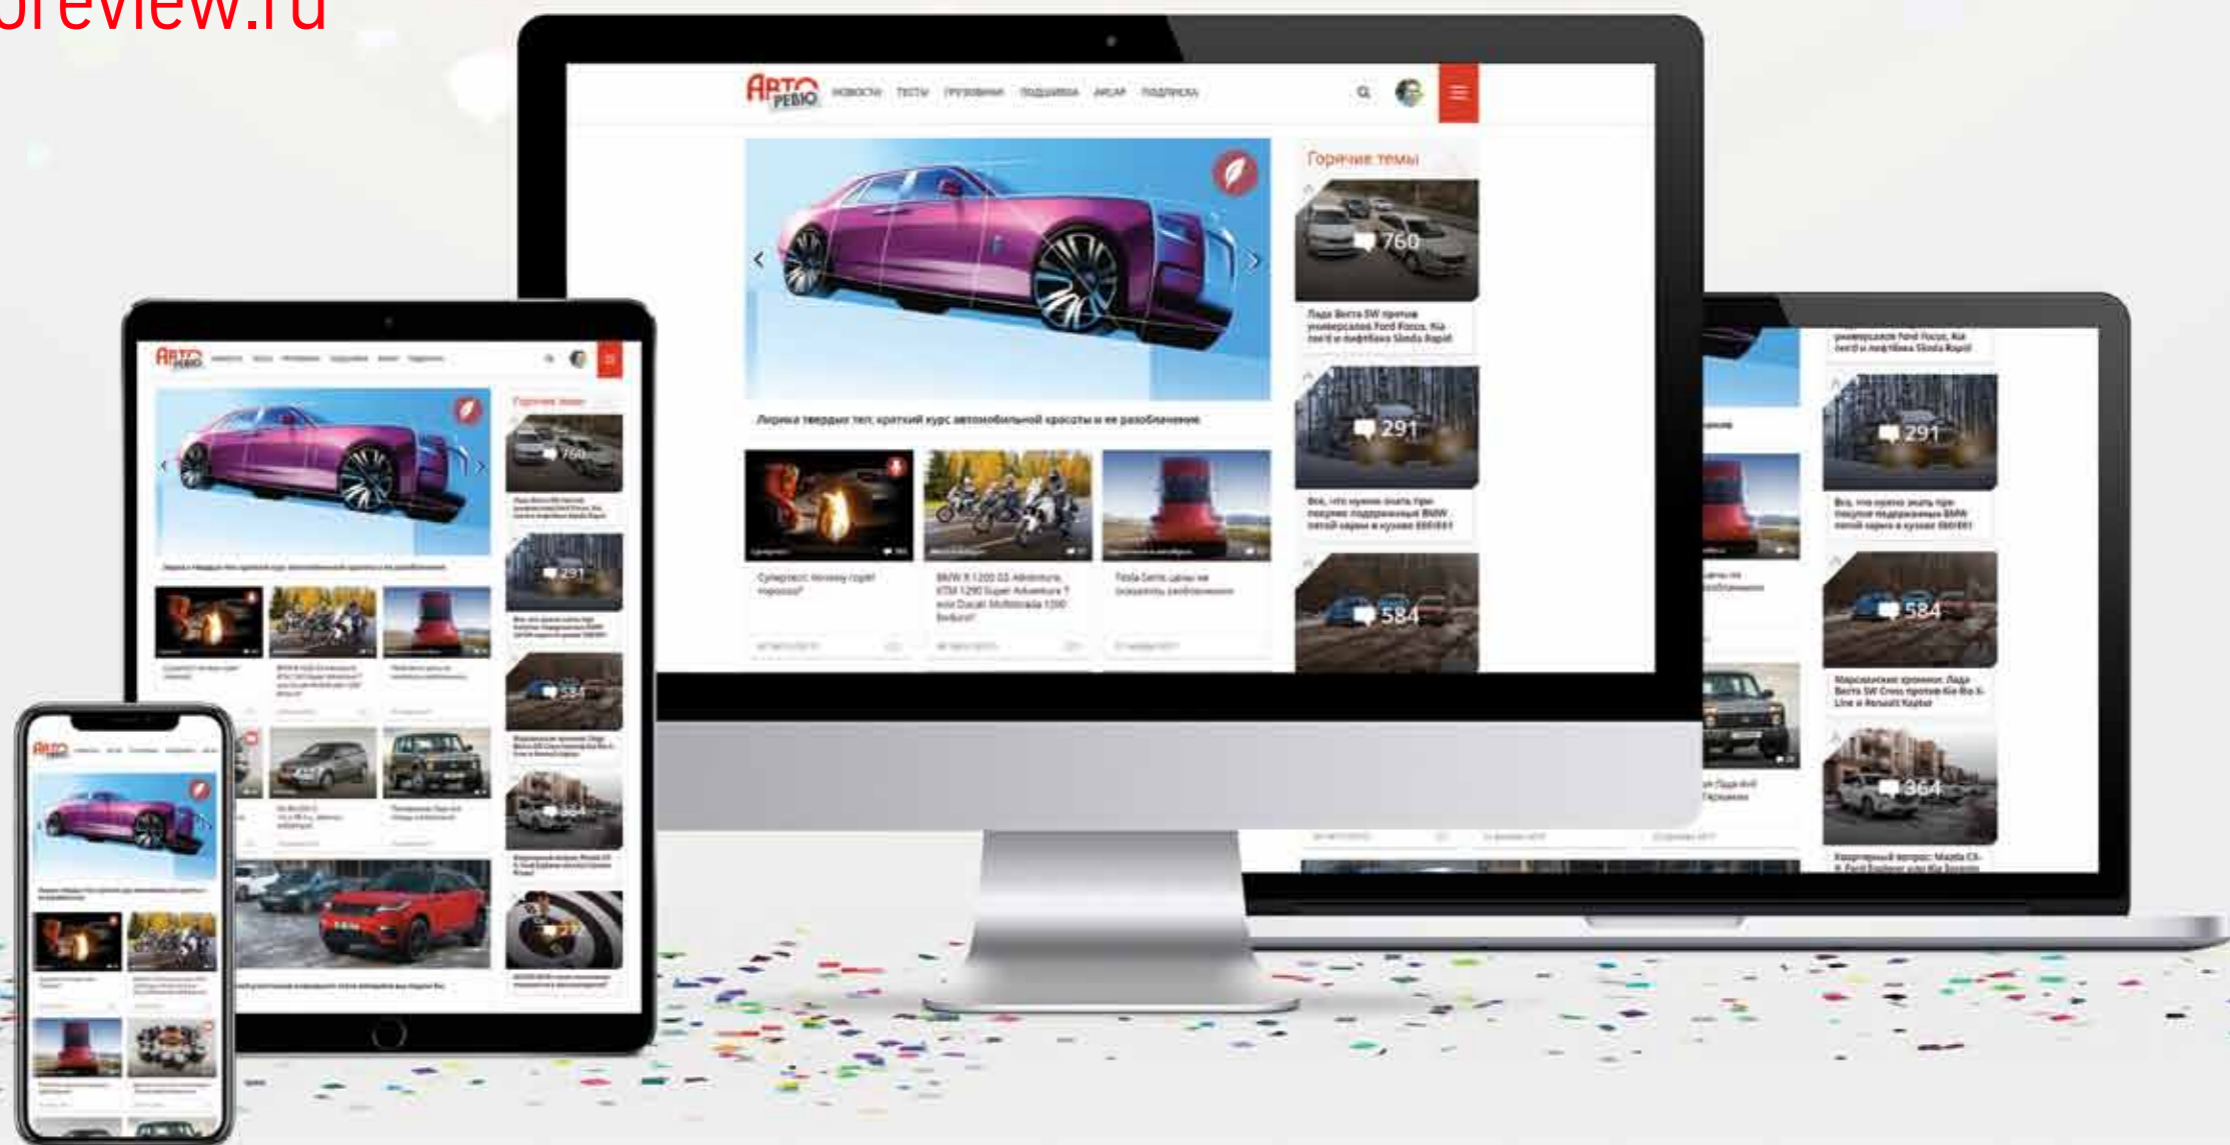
3review.ru

АвтоРевю НОВОСТИ ТЕСТЫ ГРУЗОВИКИ ПОДШИВКА АНСАР ПОДПИСКА

Горячие темы

760

Лада Веста SW против универсалов Ford Focus, Kia Ceed и лифтбека Skoda Rapid

291

Все, что нужно знать при покупке подержанных BMW пятой серии в кузове E60/E61

584

Лирика твердых тел: краткий курс автомобильной красоты и ее разоблачение

Супертест: почему горят моторы?

BMW R 1250 GS Adventure, KTM 1290 Super Adventure S или Ducati Multistrada 1260 Enduro?

Tesla Semi: цены не оказались разоблачением

Марсианские хроники: Лада Веста SW Cross против Kia Rio X-Line и Renault Kaptur

364

Квартирный вопрос: Mazda CX-9, Ford Explorer или Kia Sorento